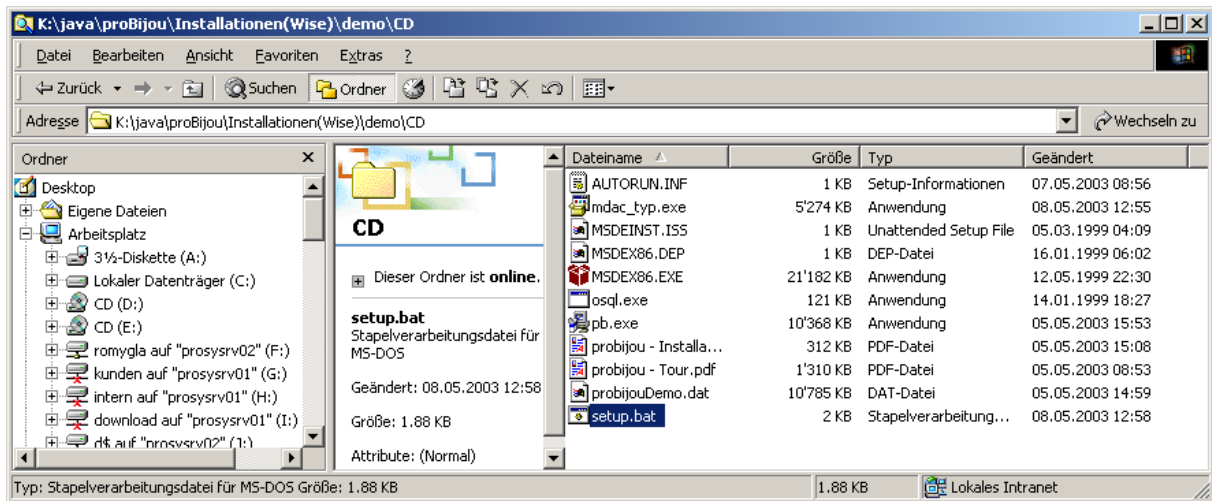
K:\java\proBijou\Installationen(Wise)\demo\CD

Datei Bearbeiten Ansicht Favoriten Extras ?

Zurück Suchen Ordner

Adresse K:\java\proBijou\Installationen(Wise)\demo\CD

Wechseln zu

Ordner

Desktop
Eigene Dateien
Arbeitsplatz
3½-Diskette (A:)
Lokaler Datenträger (C:)
CD (D:)
CD (E:)
romygla auf "prosysrv02" (F:)
kunden auf "prosysrv01" (G:)
intern auf "prosysrv01" (H:)
download auf "prosysrv01" (I:)
d$ auf "prosysrv02" (J:)

CD

Dieser Ordner ist online.

setup.bat
Stapelverarbeitungsdatei für MS-DOS

Geändert: 08.05.2003 12:58

Größe: 1.88 KB

Attribute: (Normal)

| Dateiname | Größe | Typ | Geändert |
|---|---|---|---|
| AUTORUN.INF | 1 KB | Setup-Informationen | 07.05.2003 08:56 |
| mdac_typ.exe | 5'274 KB | Anwendung | 08.05.2003 12:55 |
| MSDEINST.ISS | 1 KB | Unattended Setup File | 05.03.1999 04:09 |
| MSDEX86.DEP | 1 KB | DEP-Datei | 16.01.1999 06:02 |
| MSDEX86.EXE | 21'182 KB | Anwendung | 12.05.1999 22:30 |
| osql.exe | 121 KB | Anwendung | 14.01.1999 18:27 |
| pb.exe | 10'368 KB | Anwendung | 05.05.2003 15:53 |
| probijou - Installa... | 312 KB | PDF-Datei | 05.05.2003 15:08 |
| probijou - Tour.pdf | 1'310 KB | PDF-Datei | 05.05.2003 08:53 |
| probijouDemo.dat | 10'785 KB | DAT-Datei | 05.05.2003 14:59 |
| setup.bat | 2 KB | Stapelverarbeitung... | 08.05.2003 12:58 |

Typ: Stapelverarbeitungsdatei für MS-DOS Größe: 1.88 KB 1.88 KB Lokales Intranet